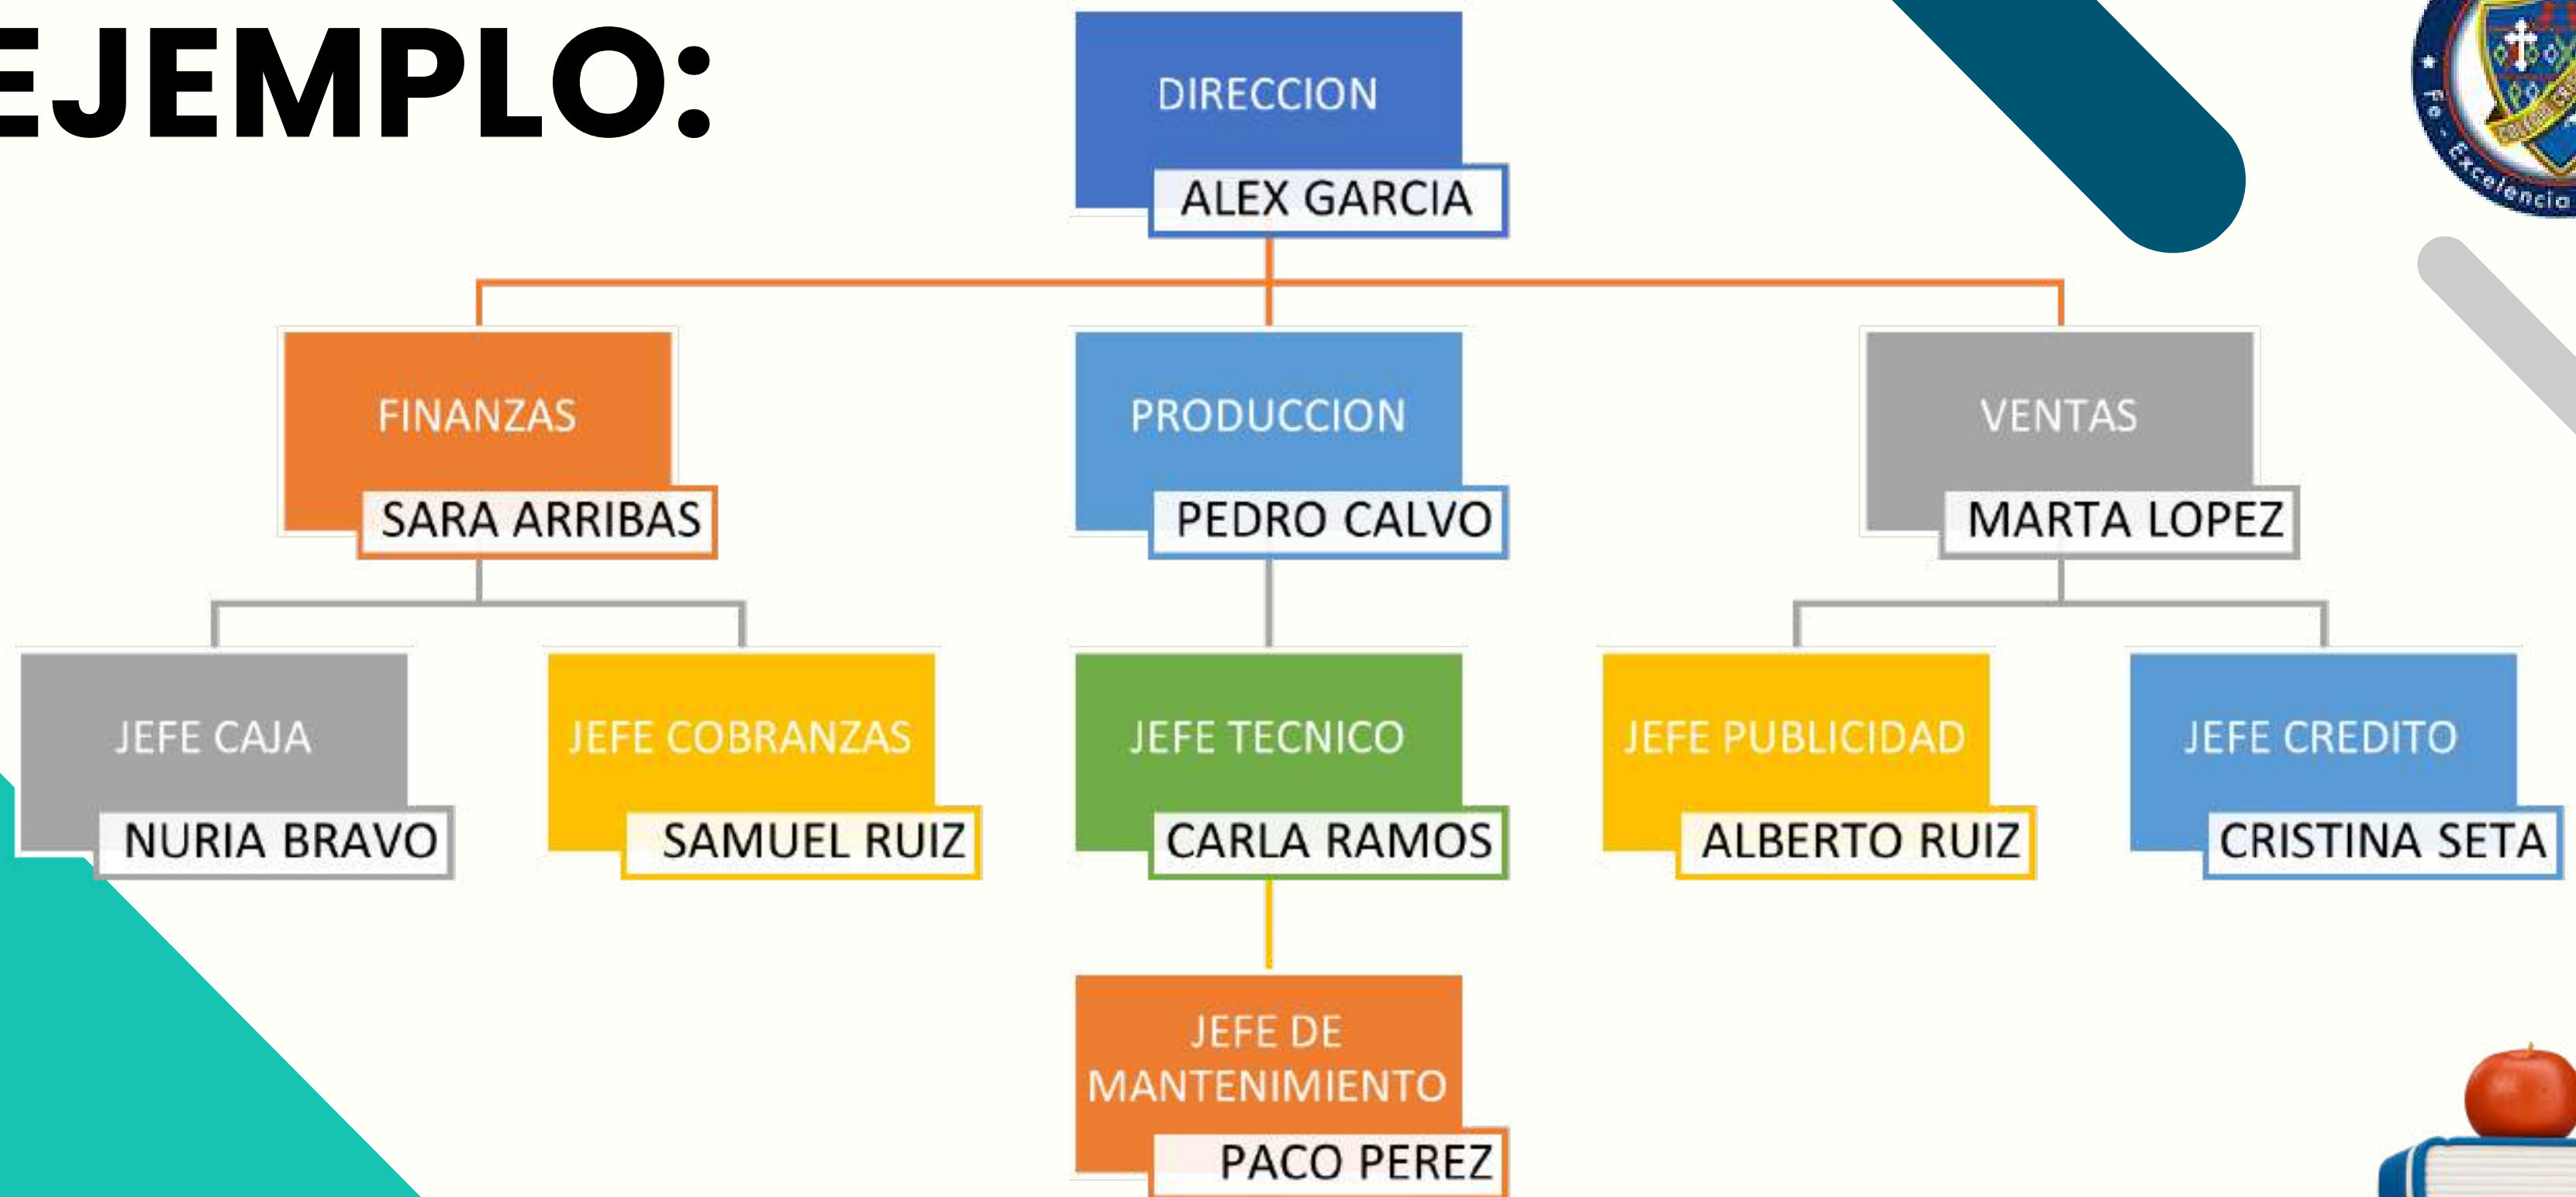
EJEMPLO:

DIRECCION
ALEX GARCIA

FINANZAS
SARA ARRIBAS

PRODUCCION
PEDRO CALVO

VENTAS
MARTA LOPEZ

JEFE CAJA
NURIA BRAVO

JEFE COBRANZAS
SAMUEL RUIZ

JEFE TECNICO
CARLA RAMOS

JEFE PUBLICIDAD
ALBERTO RUIZ

JEFE CREDITO
CRISTINA SETA

JEFE DE MANTENIMIENTO
PACO PEREZ

Fe - Excelencia